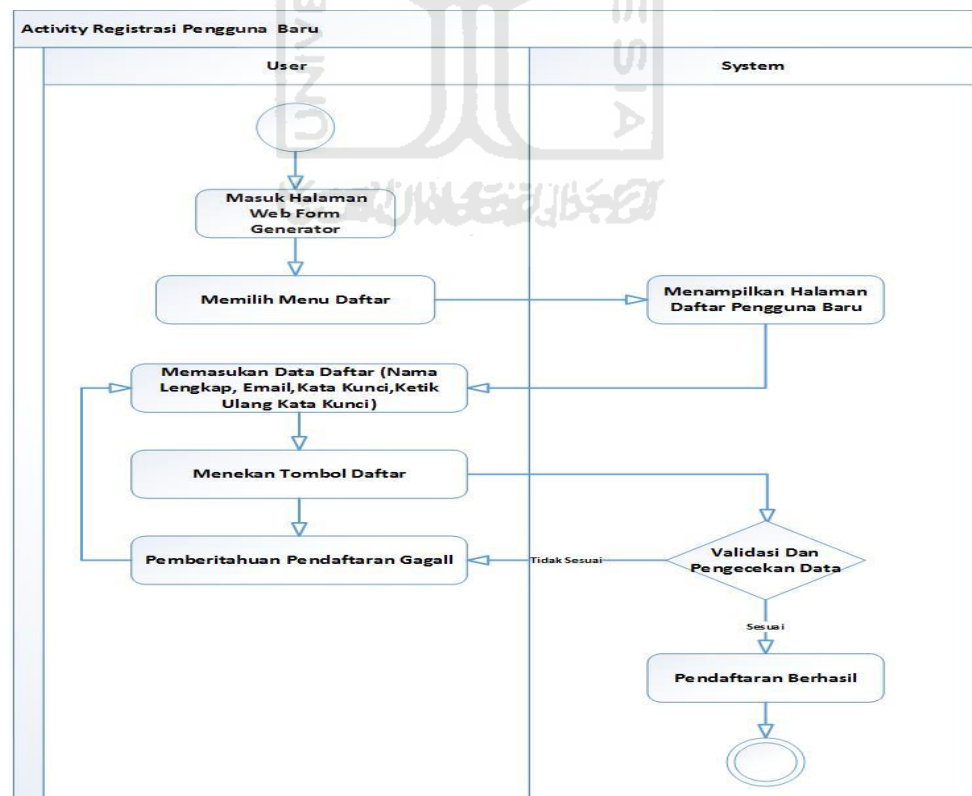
Activity Registrasi Pengguna Baru

User

System

Masuk Halaman Web Form Generator

Memilih Menu Daftar

Menampilkan Halaman Daftar Pengguna Baru

Memasukan Data Daftar (Nama Lengkap, Email,Kata Kunci,Ketik Ulang Kata Kunci)

Menekan Tombol Daftar

Pemberitahuan Pendaftaran Gagall

Tidak Sesuai

Validasi Dan Pengecekan Data

Sesuai

Pendaftaran Berhasil